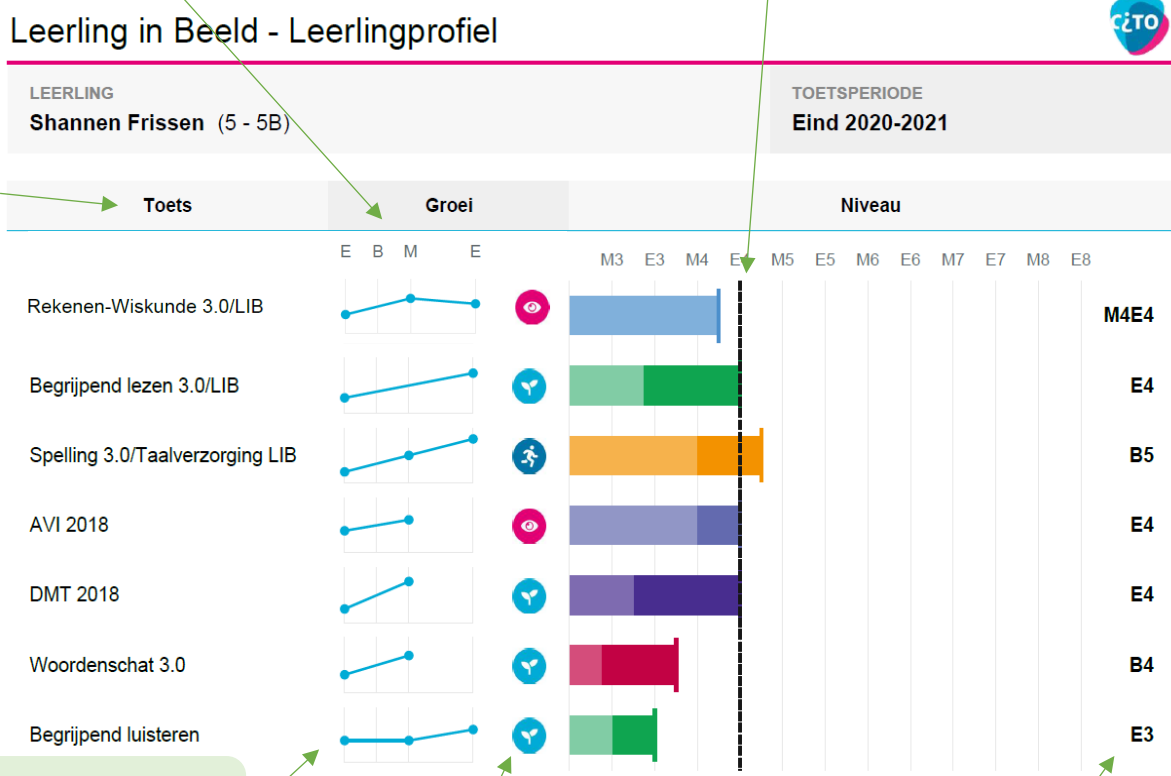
Leerling in Beeld - Leerlingprofiel

CITO

LEERLING
Shannen Frissen (5 - 5B)

TOETSPERIODE
Eind 2020-2021

| Toets | Groei | Niveau |
|---|---|---|

E B M E

M3 E3 M4 E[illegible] M5 E5 M6 E6 M7 E7 M8 E8

| Toets | Niveau |
|---|---|
| Rekenen-Wiskunde 3.0/LIB | M4E4 |
| Begrijpend lezen 3.0/LIB | E4 |
| Spelling 3.0/Taalverzorging LIB | B5 |
| AVI 2018 | E4 |
| DMT 2018 | E4 |
| Woordenschat 3.0 | B4 |
| Begrijpend luisteren | E3 |